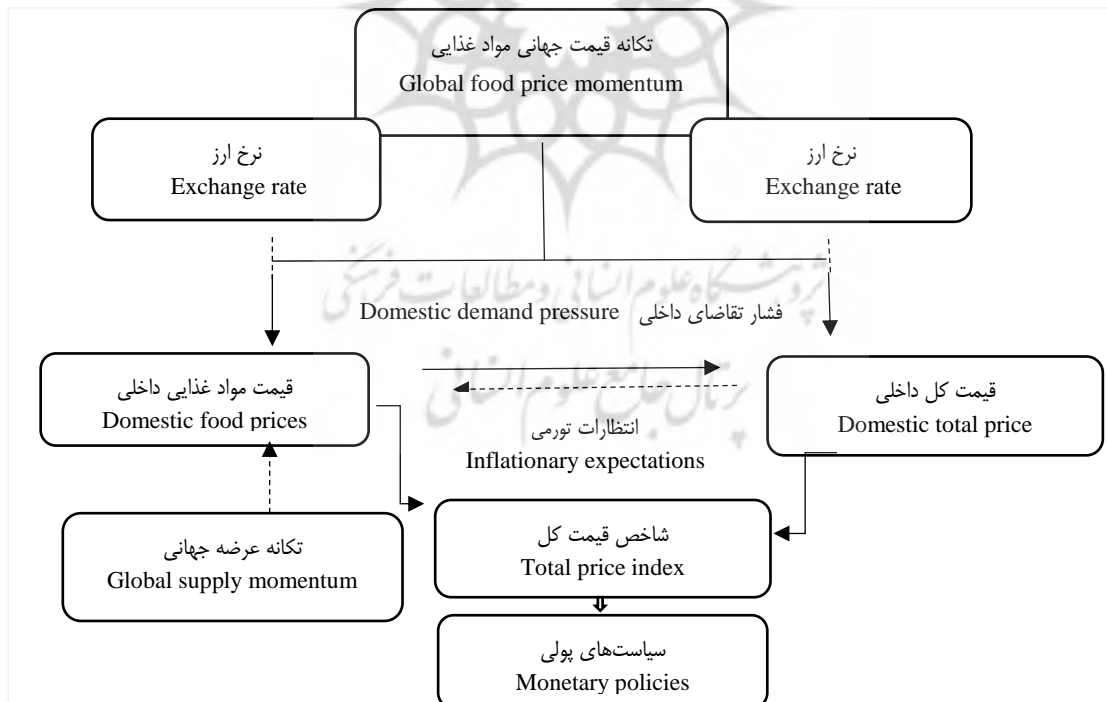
تکانه قیمت جهانی مواد غذایی
Global food price momentum

نرخ ارز
Exchange rate

نرخ ارز
Exchange rate

فشار تقاضای داخلی Domestic demand pressure

قیمت مواد غذایی داخلی
Domestic food prices

قیمت کل داخلی
Domestic total price

انتظارات تورمی
Inflationary expectations

تکانه عرضه جهانی
Global supply momentum

شاخص قیمت کل
Total price index

سیاست‌های پولی
Monetary policies